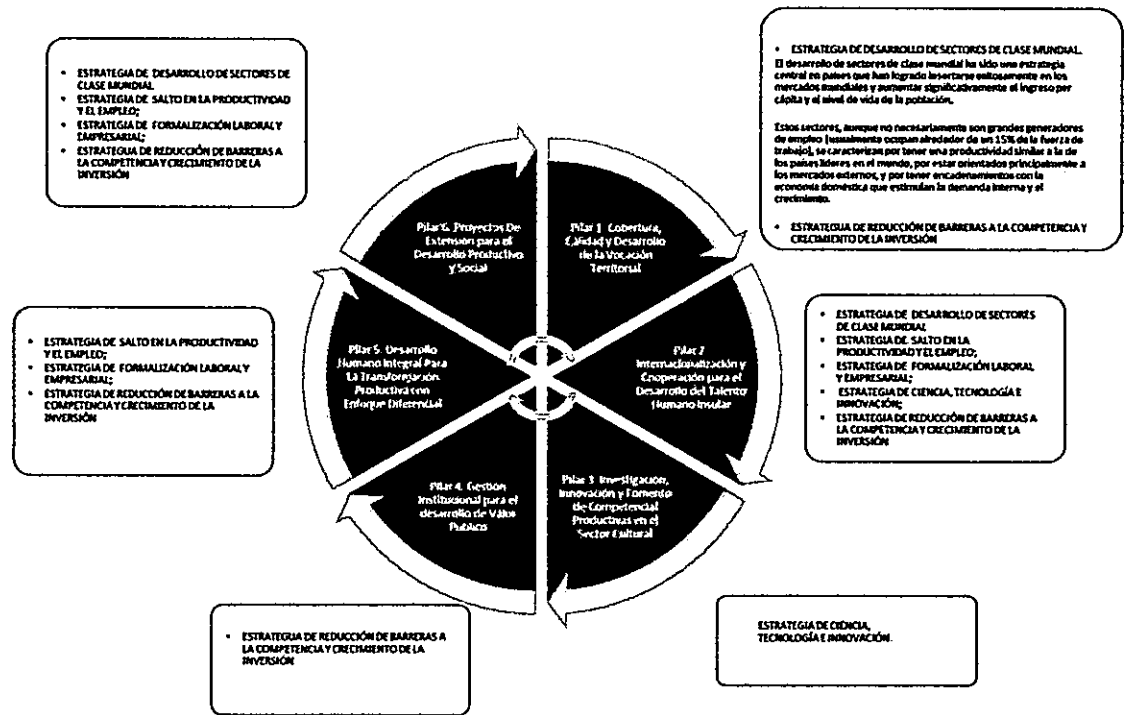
- ESTRATEGIA DE DESARROLLO DE SECTORES DE CLASE MUNDIAL
- ESTRATEGIA DE SALTO EN LA PRODUCTIVIDAD Y EL EMPLEO;
- ESTRATEGIA DE FORMALIZACIÓN LABORAL Y EMPRESARIAL;
- ESTRATEGUA DE REDUCCIÓN DE BARRERAS A LA COMPETENCIA Y CRECIMIENTO DE LA INVERSIÓN

- ESTRATEGIA DE DESARROLLO DE SECTORES DE CLASE MUNDIAL.

El desarrollo de sectores de clase mundial ha sido una estrategia central en países que han logrado insertarse exitosamente en los mercados mundiales y aumentar significativamente el ingreso per cápita y el nivel de vida de la población.

Estos sectores, aunque no necesariamente son grandes generadores de empleo (usualmente ocupan alrededor de un 15% de la fuerza de trabajo), se caracterizan por tener una productividad similar a la de los países líderes en el mundo, por estar orientados principalmente a los mercados externos, y por tener encadenamientos con la economía doméstica que estimulan la demanda interna y el crecimiento.

- ESTRATEGUA DE REDUCCIÓN DE BARRERAS A LA COMPETENCIA Y CRECIMIENTO DE LA INVERSIÓN

Pilar 6. Proyectos De Extensión para el Desarrollo Productivo y Social

Pilar 1. Cobertura, Calidad y Desarrollo de la Vocación Territorial

Pilar 5. Desarrollo Humano Integral Para La Transformación Productiva con Enfoque Diferencial

Pilar 2 Internacionalización y Cooperación para el Desarrollo del Talento Humano Insular

Pilar 4. Gestión Institucional para el desarrollo de Valor Publico

Pilar 3. Investigación, Innovación y Fomento de Competencias Productivas en el Sector Cultural

- ESTRATEGIA DE SALTO EN LA PRODUCTIVIDAD Y EL EMPLEO;
- ESTRATEGIA DE FORMALIZACIÓN LABORAL Y EMPRESARIAL;
- ESTRATEGIA DE REDUCCIÓN DE BARRERAS A LA COMPETENCIA Y CRECIMIENTO DE LA INVERSIÓN

- ESTRATEGIA DE DESARROLLO DE SECTORES DE CLASE MUNDIAL
- ESTRATEGIA DE SALTO EN LA PRODUCTIVIDAD Y EL EMPLEO;
- ESTRATEGIA DE FORMALIZACIÓN LABORAL Y EMPRESARIAL;
- ESTRATEGIA DE CIENCIA, TECNOLOGÍA E INNOVACIÓN;
- ESTRATEGIA DE REDUCCIÓN DE BARRERAS A LA COMPETENCIA Y CRECIMIENTO DE LA INVERSIÓN

- ESTRATEGUA DE REDUCCIÓN DE BARRERAS A LA COMPETENCIA Y CRECIMIENTO DE LA INVERSIÓN

ESTRATEGIA DE CIENCIA, TECNOLOGÍA E INNOVACIÓN.